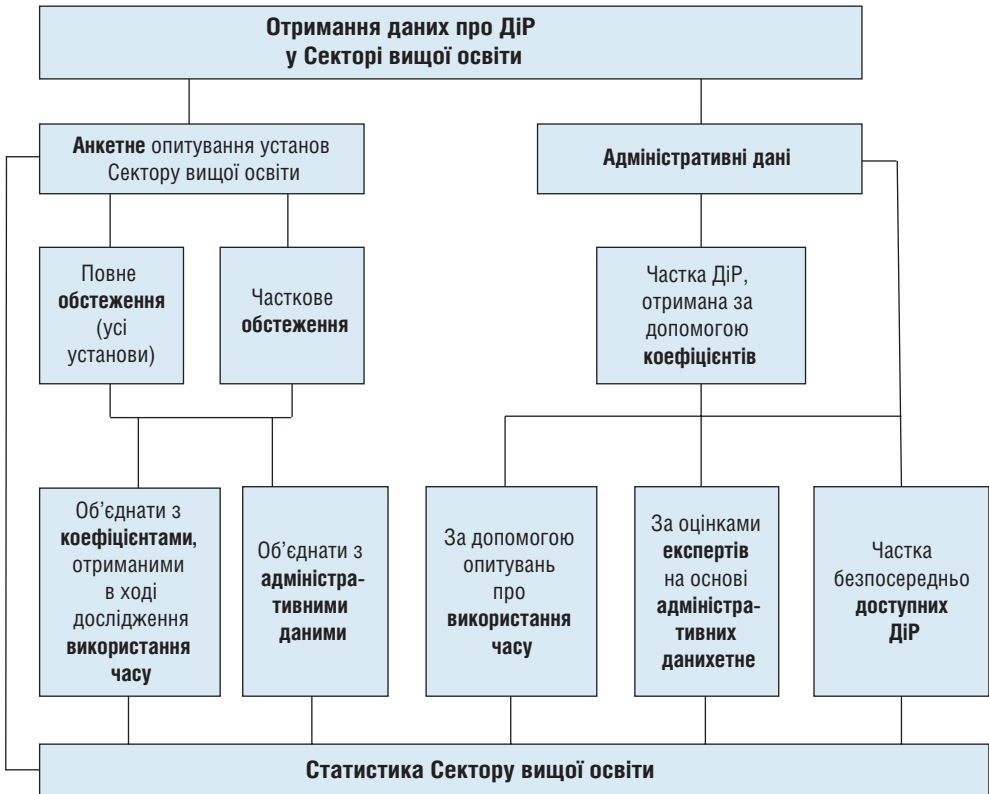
Отримання даних про ДіР у Секторі вищої освіти

Анкетне опитування установ Сектору вищої освіти

Адміністративні дані

Повне обстеження (усі установи)

Часткове обстеження

Частка ДіР, отримана за допомогою коефіцієнтів

Об'єднати з коефіцієнтами, отриманими в ході дослідження використання часу

Об'єднати з адміністративними даними

За допомогою опитувань про використання часу

За оцінками експертів на основі адміністративних данихетне

Частка безпосередньо доступних ДіР

Статистика Сектору вищої освіти